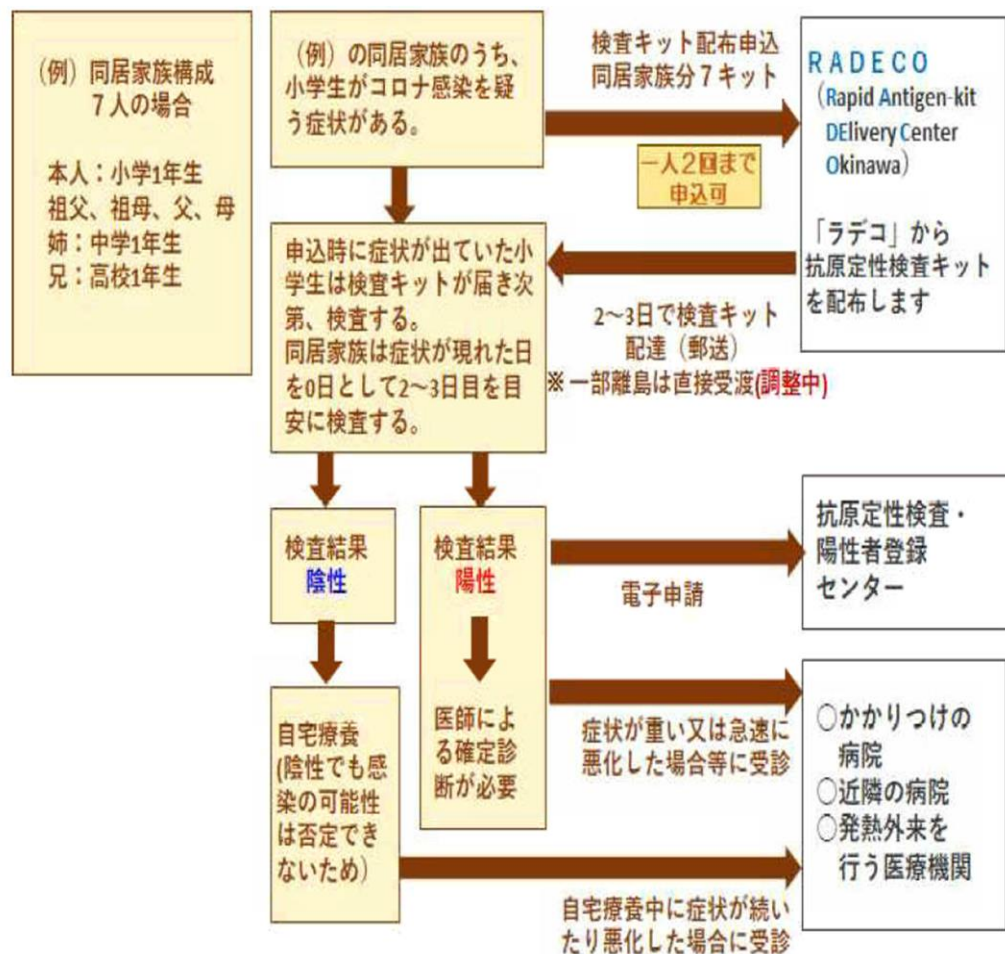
（例）同居家族構成
７人の場合

本人：小学1年生
祖父、祖母、父、母
姉：中学1年生
兄：高校1年生

（例）の同居家族のうち、小学生がコロナ感染を疑う症状がある。

検査キット配布申込
同居家族分７キット

一人２回まで
申込可

RADECO
（Rapid Antigen-kit DElivery Center Okinawa）

「ラデコ」から
抗原定性検査キット
を配布します

2～3日で検査キット
配達（郵送）
※一部離島は直接受渡(調整中)

申込時に症状が出ていた小学生は検査キットが届き次第、検査する。
同居家族は症状が現れた日を0日として2～3日目を目安に検査する。

検査結果
陰性

検査結果
陽性

電子申請

抗原定性検査・
陽性者登録
センター

自宅療養
(陰性でも感染の可能性は否定できないため)

医師による確定診断が必要

症状が重い又は急速に
悪化した場合等に受診

○かかりつけの
病院
○近隣の病院
○発熱外来を
行う医療機関

自宅療養中に症状が続いたり悪化した場合に受診